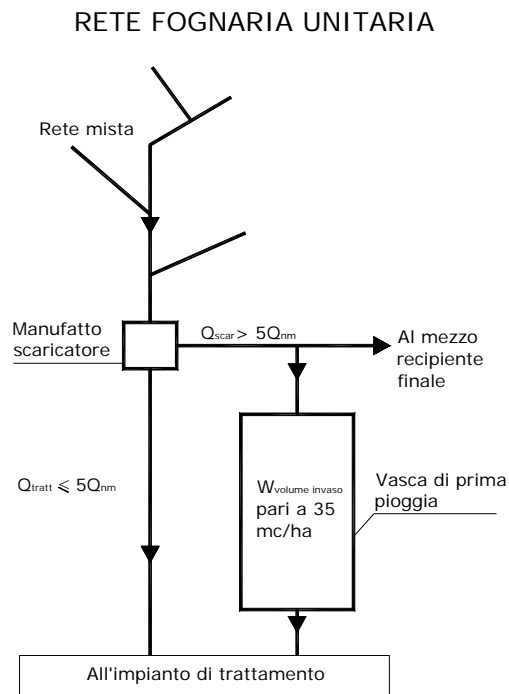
RETE FOGNARIA UNITARIA

Rete mista

Manufatto scaricatore

$Q_{scar} > 5Q_{nm}$

Al mezzo recipiente finale

$Q_{tratt} \leqslant 5Q_{nm}$

$W_{volume\ invaso}$ pari a 35 mc/ha

Vasca di prima pioggia

All'impianto di trattamento